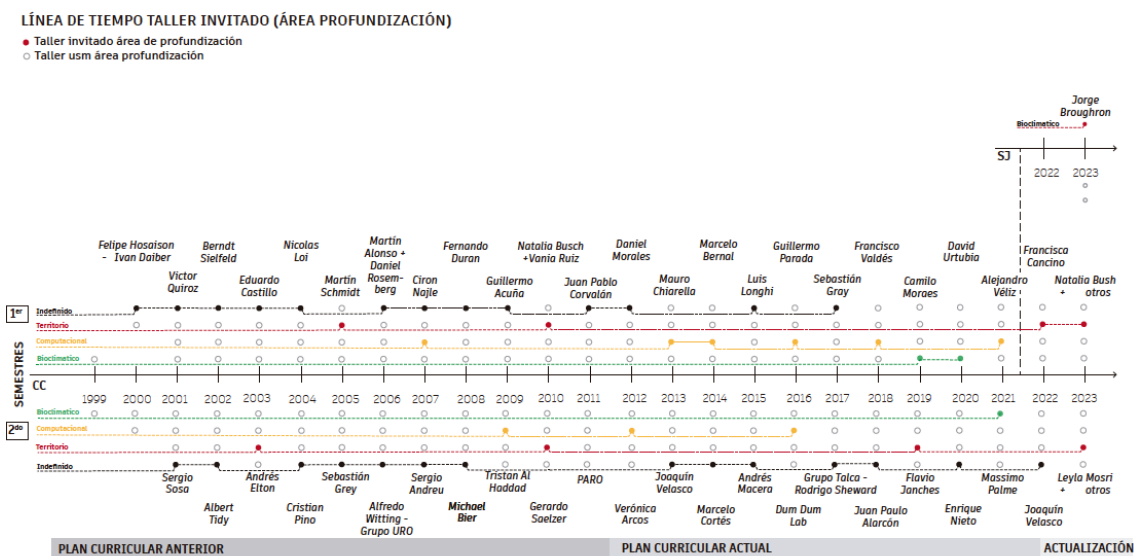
LÍNEA DE TIEMPO TALLER INVITADO (ÁREA PROFUNDIZACIÓN)
Taller invitado área de profundización
Taller usm área profundización

Jorge Broughron
Bioclimatico
SJ
2022 2023

Felipe Hosaison - Ivan Daiber
Victor Quiroz
Berndt Sielfeld
Eduardo Castillo
Nicolas Loi
Martín Schmidt
Martín Alonso + Daniel Rosemberg
Ciron Najle
Fernando Duran
Guillermo Acuña
Natalia Busch +Vania Ruiz
Juan Pablo Corvalán
Daniel Morales
Mauro Chiarella
Marcelo Bernal
Luis Longhi
Guillermo Parada
Sebastián Gray
Francisco Valdés
Camilo Moraes
David Urtubia
Alejandro Véliz
Francisca Cancino
Natalia Bush + otros

1er
Indefinido
Territorio
Computacional
Bioclimatico

SEMESTRES
CC
1999 2000 2001 2002 2003 2004 2005 2006 2007 2008 2009 2010 2011 2012 2013 2014 2015 2016 2017 2018 2019 2020 2021 2022 2023

2do
Bioclimatico
Computacional
Territorio
Indefinido

Sergio Sosa
Albert Tidy
Andrés Elton
Cristian Pino
Sebastián Grey
Alfredo Witting - Grupo URO
Sergio Andreu
Michael Bier
Tristan Al Haddad
Gerardo Saelzer
PARO
Verónica Arcos
Joaquín Velasco
Marcelo Cortés
Andrés Macera
Dum Dum Lab
Grupo Talca - Rodrigo Sheward
Juan Paulo Alarcón
Flavio Janches
Enrique Nieto
Massimo Palme
Joaquín Velasco
Leyla Mosri + otros

PLAN CURRICULAR ANTERIOR
PLAN CURRICULAR ACTUAL
ACTUALIZACIÓN